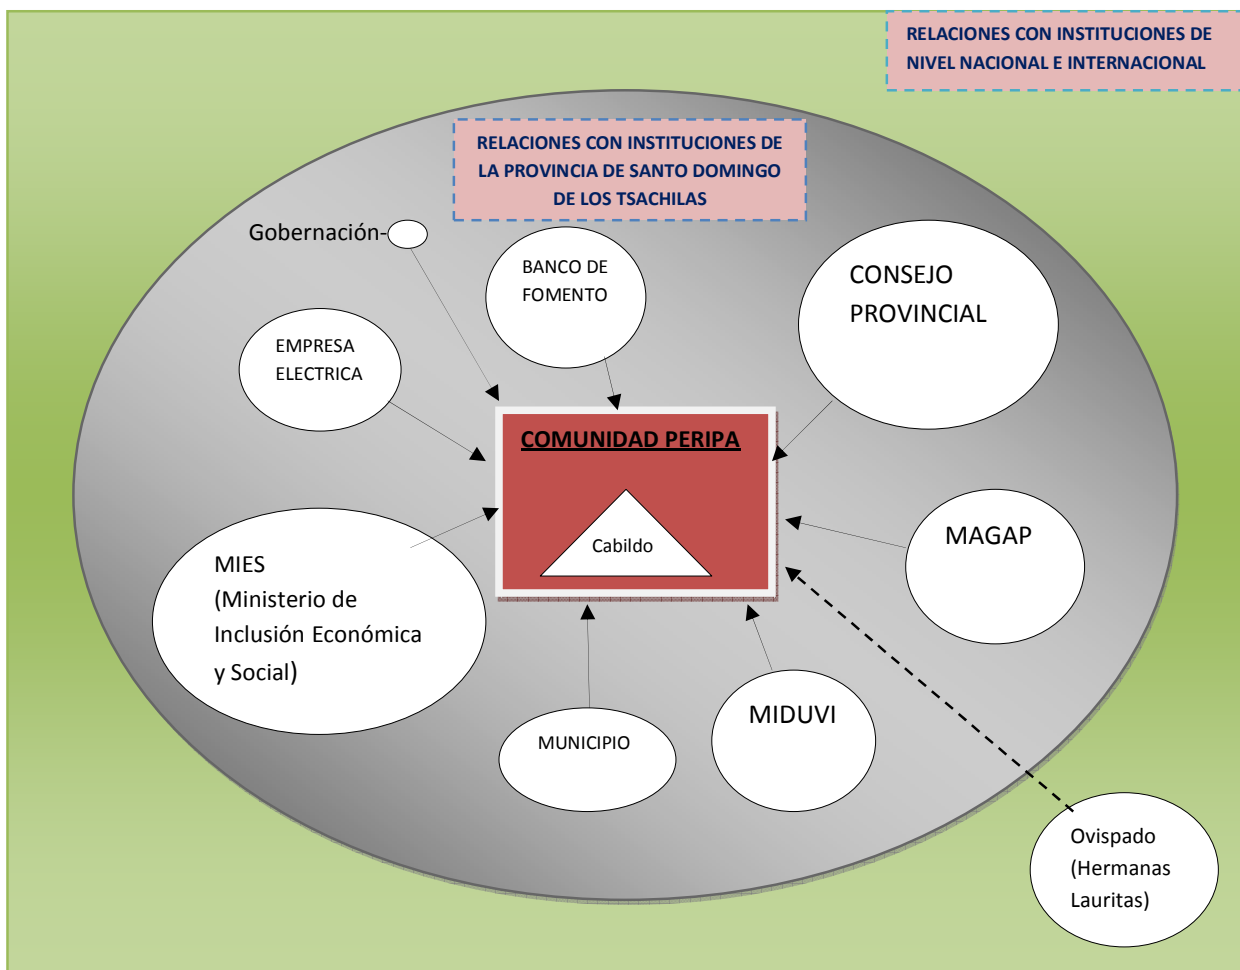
RELACIONES CON INSTITUCIONES DE NIVEL NACIONAL E INTERNACIONAL

RELACIONES CON INSTITUCIONES DE LA PROVINCIA DE SANTO DOMINGO DE LOS TSACHILAS

Gobernación-

BANCO DE FOMENTO

CONSEJO PROVINCIAL

EMPRESA ELECTRICA

COMUNIDAD PERIPA

Cabildo

MAGAP

MIES (Ministerio de Inclusión Económica y Social)

MIDUVI

MUNICIPIO

Ovispado (Hermanas Lauritas)